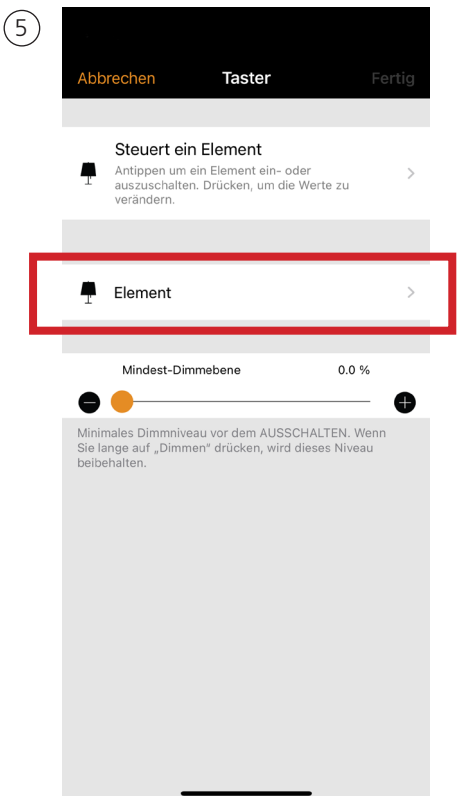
5

Abbrechen Taster Fertig

Steuert ein Element
Antippen um ein Element ein- oder auszuschalten. Drücken, um die Werte zu verändern.

Element

Mindest-Dimmebene 0.0 %

Minimales Dimmniveau vor dem AUSSCHALTEN. Wenn Sie lange auf „Dimmen“ drücken, wird dieses Niveau beibehalten.